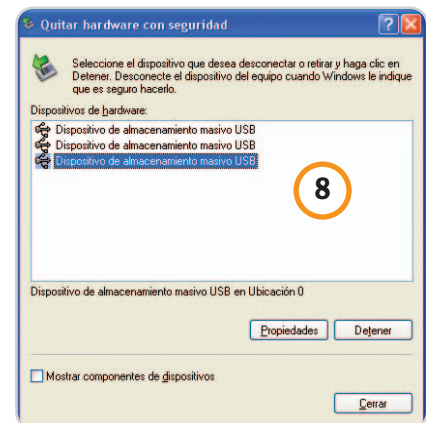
Quitar hardware con seguridad

Seleccione el dispositivo que desea desconectar o retirar y haga clic en Detener. Desconecte el dispositivo del equipo cuando Windows le indique que es seguro hacerlo.

Dispositivos de hardware:

Dispositivo de almacenamiento masivo USB
Dispositivo de almacenamiento masivo USB
Dispositivo de almacenamiento masivo USB

8

Dispositivo de almacenamiento masivo USB en Ubicación 0

Propiedades
Detener

Mostrar componentes de dispositivos

Cerrar